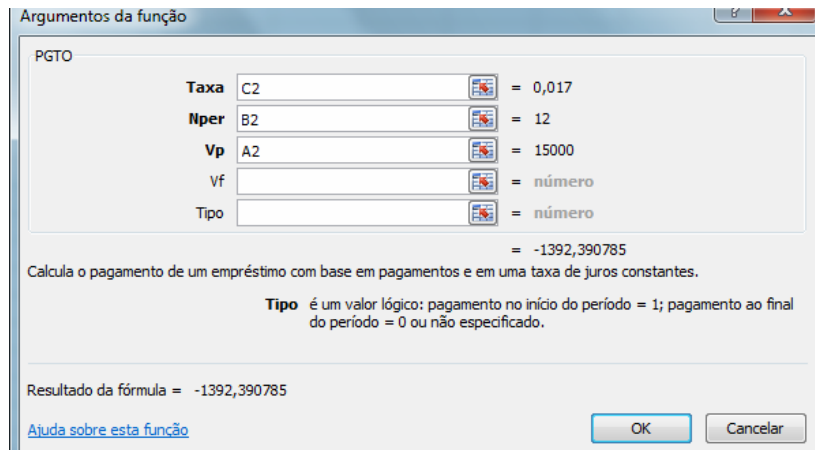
Argumentos da função

?

PGTO

Taxa C2 = 0,017

Nper B2 = 12

Vp A2 = 15000

Vf = número

Tipo = número

= -1392,390785

Calcula o pagamento de um empréstimo com base em pagamentos e em uma taxa de juros constantes.

Tipo é um valor lógico: pagamento no início do período = 1; pagamento ao final do período = 0 ou não especificado.

Resultado da fórmula = -1392,390785

Ajuda sobre esta função

OK

Cancelar